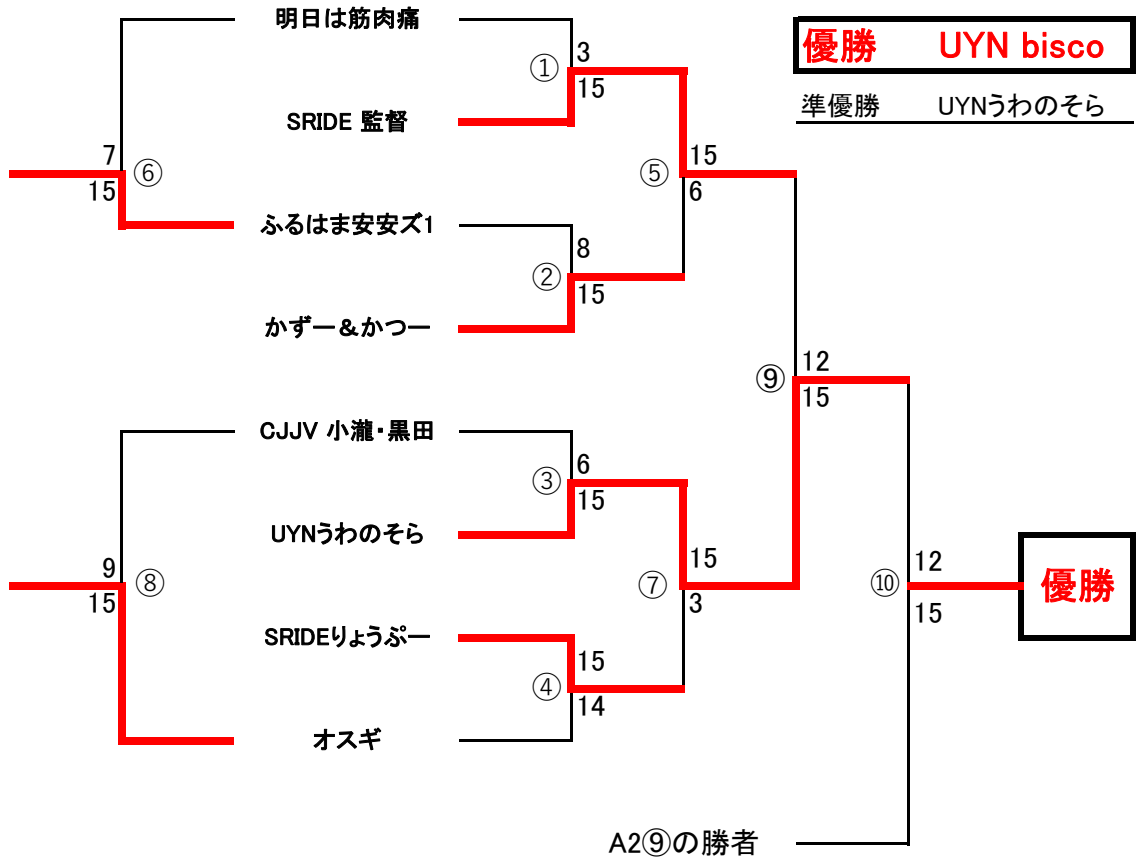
| 優勝 | UYN bisco |
|---|---|
| 準優勝 | UYNうわのそら |

明日は筋肉痛
SRIDE 監督
ふるはま安安ズ1
かずー＆かつー
CJJV 小瀧･黒田
UYNうわのそら
SRIDEりょうぷー
オスギ
A2⑨の勝者

① 3 15
② 8 15
③ 6 15
④ 15 14
⑤ 15 6
⑥ 7 15
⑦ 15 3
⑧ 9 15
⑨ 12 15
⑩ 12 15

優勝